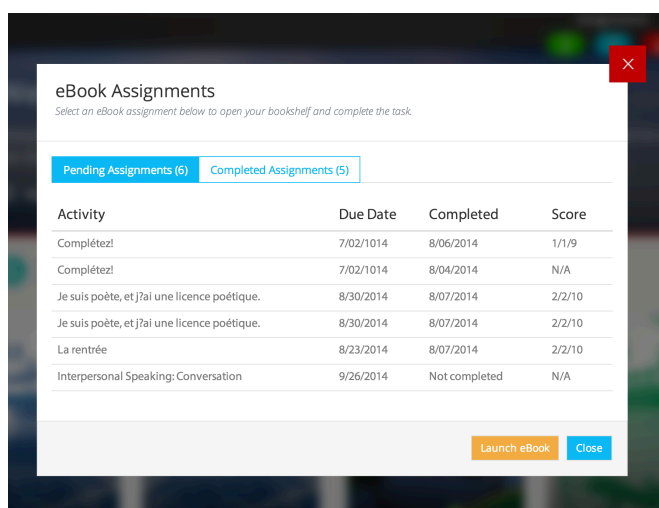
eBook Assignments

Select an eBook assignment below to open your bookshelf and complete the task.

Pending Assignments (6) | Completed Assignments (5)

| Activity | Due Date | Completed | Score |
|---|---|---|---|
| Complétez! | 7/02/1014 | 8/06/2014 | 1/1/9 |
| Complétez! | 7/02/1014 | 8/04/2014 | N/A |
| Je suis poète, et j?ai une licence poétique. | 8/30/2014 | 8/07/2014 | 2/2/10 |
| Je suis poète, et j?ai une licence poétique. | 8/30/2014 | 8/07/2014 | 2/2/10 |
| La rentrée | 8/23/2014 | 8/07/2014 | 2/2/10 |
| Interpersonal Speaking: Conversation | 9/26/2014 | Not completed | N/A |

Launch eBook | Close